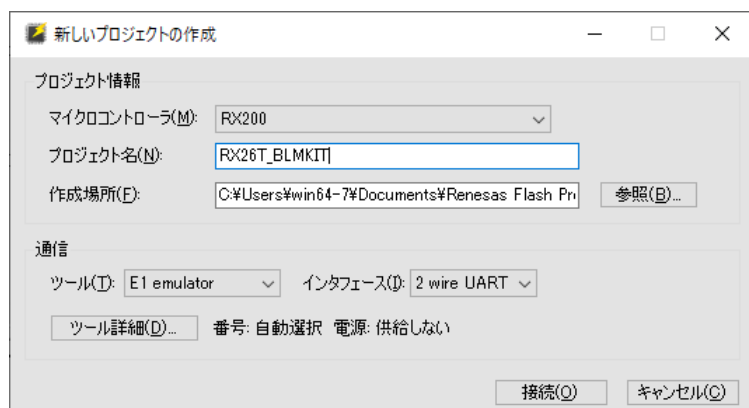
新しいプロジェクトの作成

プロジェクト情報

マイクロコントローラ(M): RX200

プロジェクト名(N): RX26T_BLMKIT

作成場所(F): C:¥Users¥win64-7¥Documents¥Renesas Flash Pro

参照(B)...

通信

ツール(T): E1 emulator

インタフェース(I): 2 wire UART

ツール詳細(D)...

番号: 自動選択 電源: 供給しない

接続(O)

キャンセル(C)